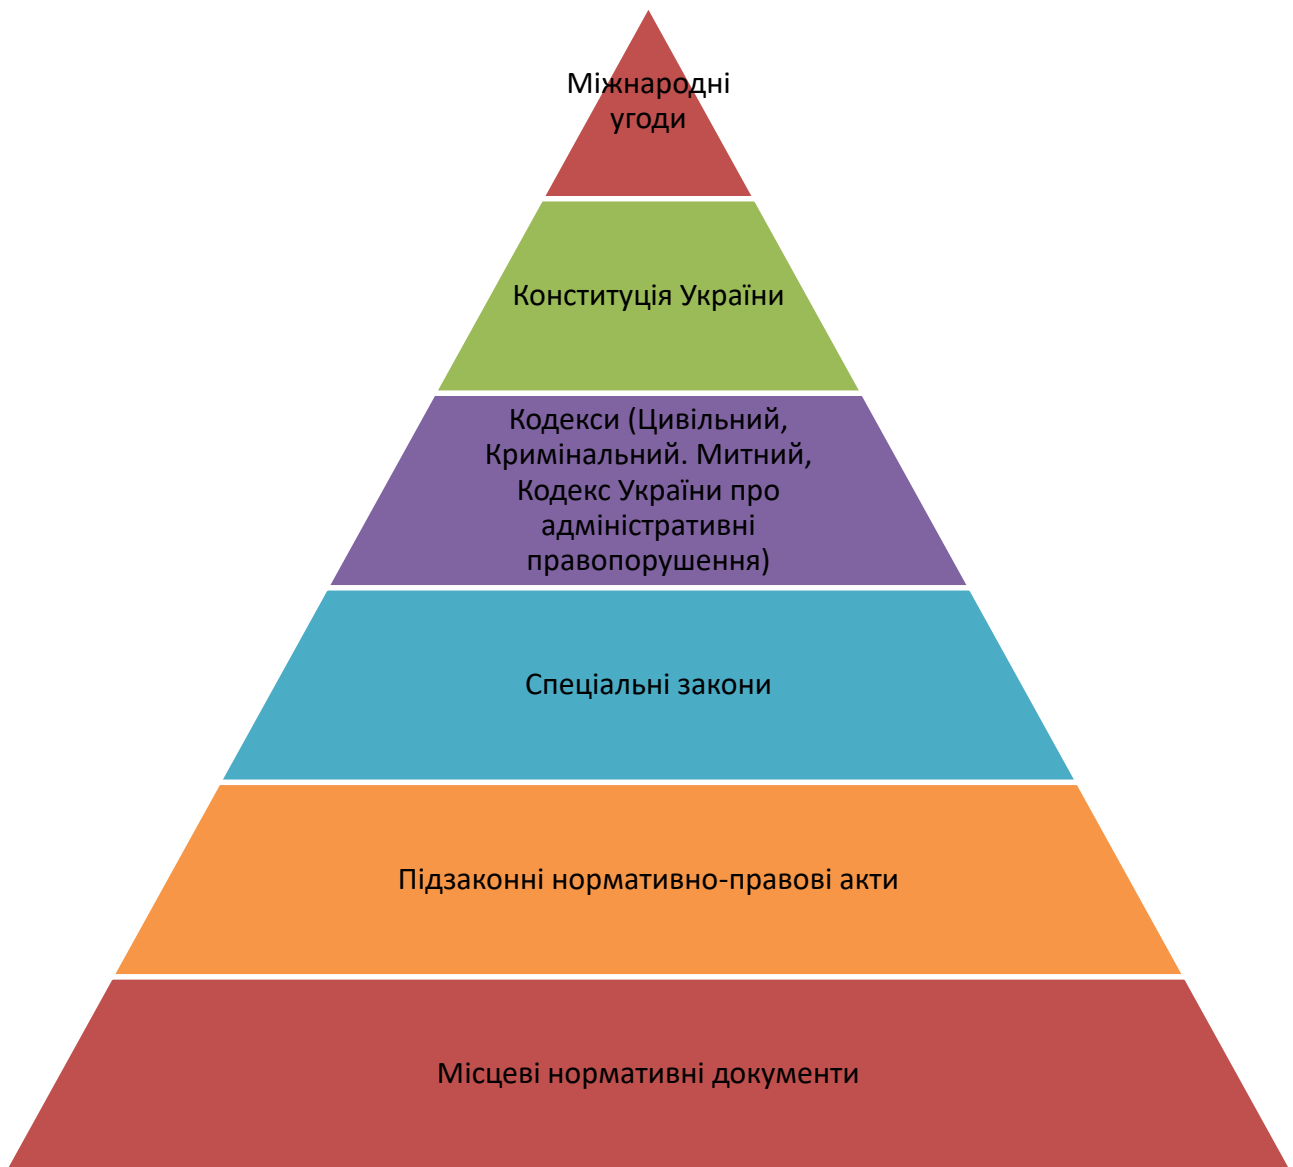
Міжнародні угоди

Конституція України

Кодекси (Цивільний, Кримінальний. Митний, Кодекс України про адміністративні правопорушення)

Спеціальні закони

Підзаконні нормативно-правові акти

Місцеві нормативні документи